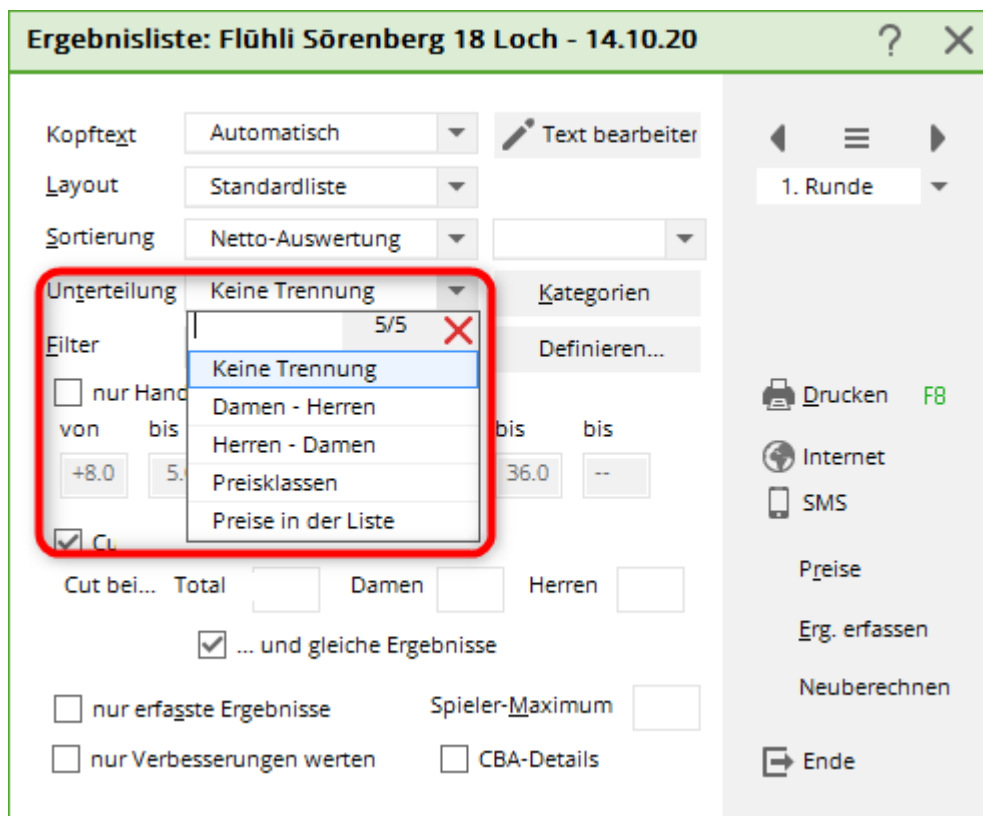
Ergebnisliste: Flühli Sörenberg 18 Loch - 14.10.20

?

Kopftext Automatisch

Text bearbeiter

Layout Standardliste

Sortierung Netto-Auswertung

Unterteilung Keine Trennung

Kategorien

Filter

5/5

Definieren...

Keine Trennung
Damen - Herren
Herren - Damen
Preisklassen
Preise in der Liste

nur Hand

von bis bis bis

+8.0 5. 36.0 --

Cu

Cut bei... Total Damen Herren

... und gleiche Ergebnisse

nur erfasste Ergebnisse

Spieler-Maximum

nur Verbesserungen werten

CBA-Details

1. Runde

Drucken F8

Internet

SMS

Preise

Erg. erfassen

Neuberechnen

Ende